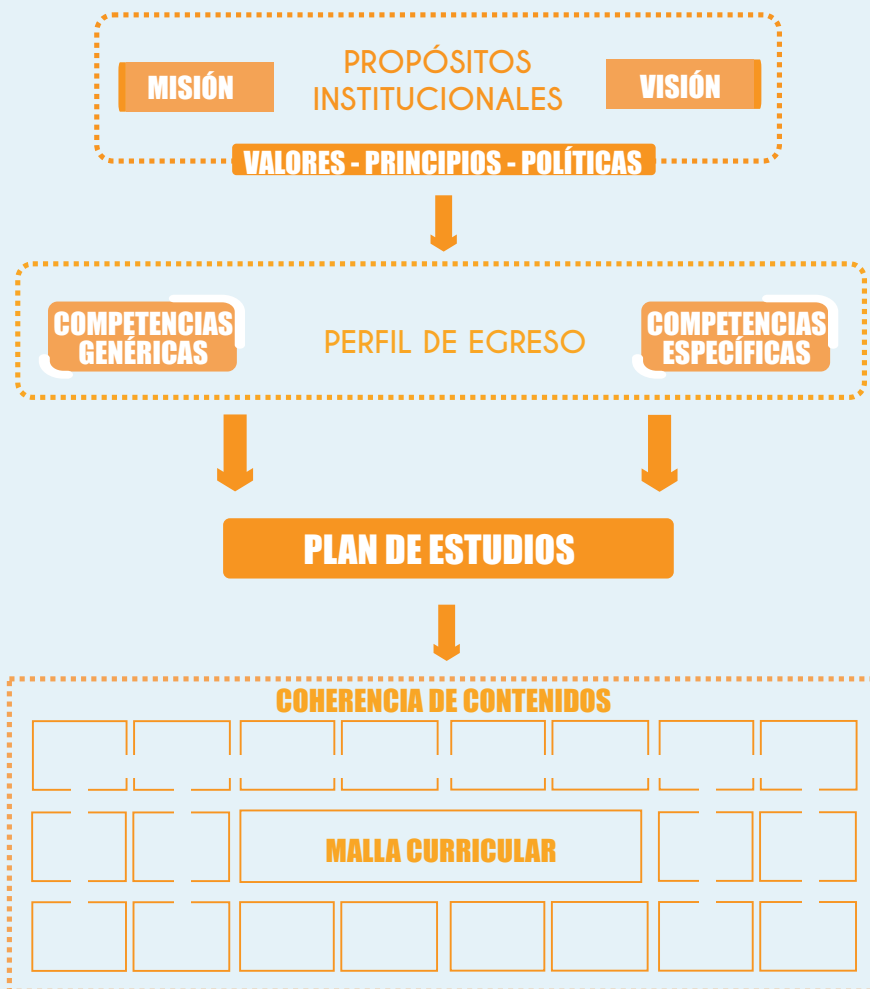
MISIÓN

PROPÓSITOS INSTITUCIONALES

VISIÓN

VALORES - PRINCIPIOS - POLÍTICAS

COMPETENCIAS GENÉRICAS

PERFIL DE EGRESO

COMPETENCIAS ESPECÍFICAS

PLAN DE ESTUDIOS

COHERENCIA DE CONTENIDOS

MALLA CURRICULAR